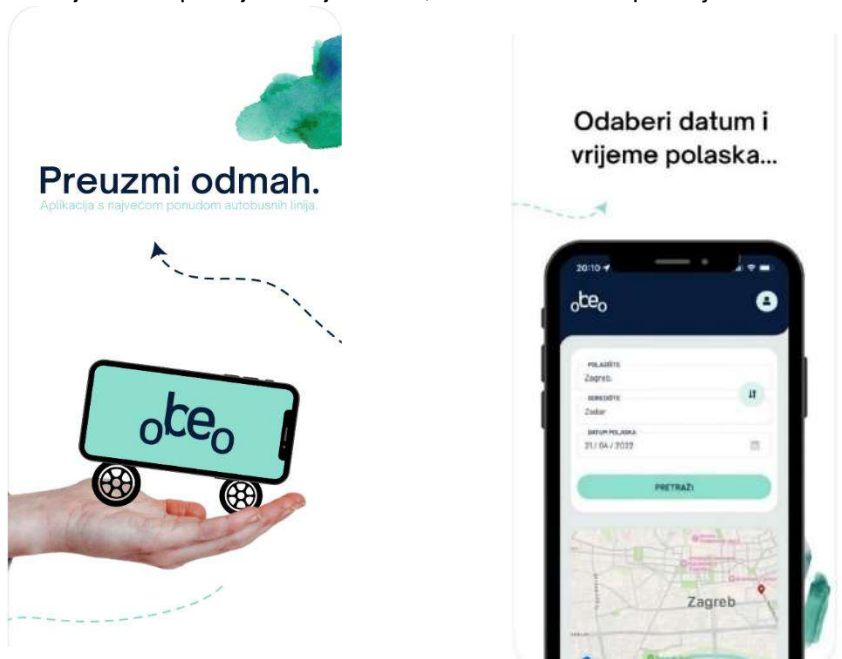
Preuzmi odmah.
Aplikacija s najvećom ponudom autobusnih linija.

obeo

Odaberi datum i vrijeme polaska...

20:10

obeo

POLAZIŠTE
Zagreb

ODREDIŠTE
Zadar

DATUM POLASKA
21 / 04 / 2022

PRETRAŽI

Zagreb